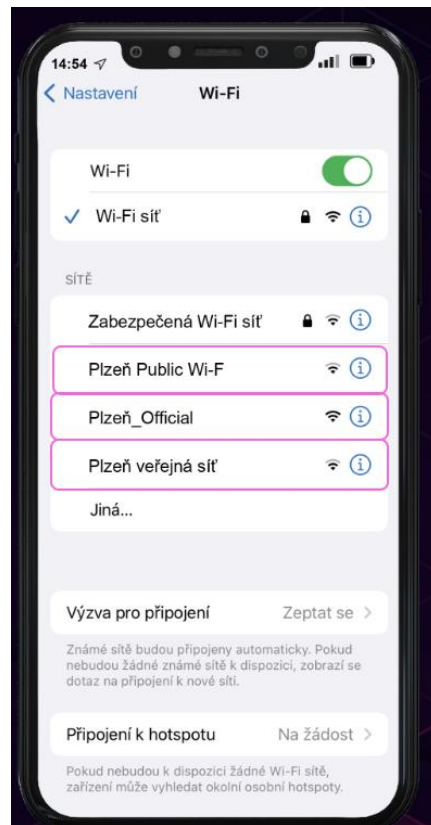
14:54

Nastavení Wi-Fi

Wi-Fi

✓ Wi-Fi síť

SÍTĚ

Zabezpečená Wi-Fi síť

Plzeň Public Wi-F

Plzeň_Official

Plzeň veřejná síť

Jiná...

Výzva pro připojení Zeptat se >

Známé sítě budou připojeny automaticky. Pokud nebudou žádné známé sítě k dispozici, zobrazí se dotaz na připojení k nové síti.

Připojení k hotspotu Na žádost >

Pokud nebudou k dispozici žádné Wi-Fi sítě, zařízení může vyhledat okolní osobní hotspoty.